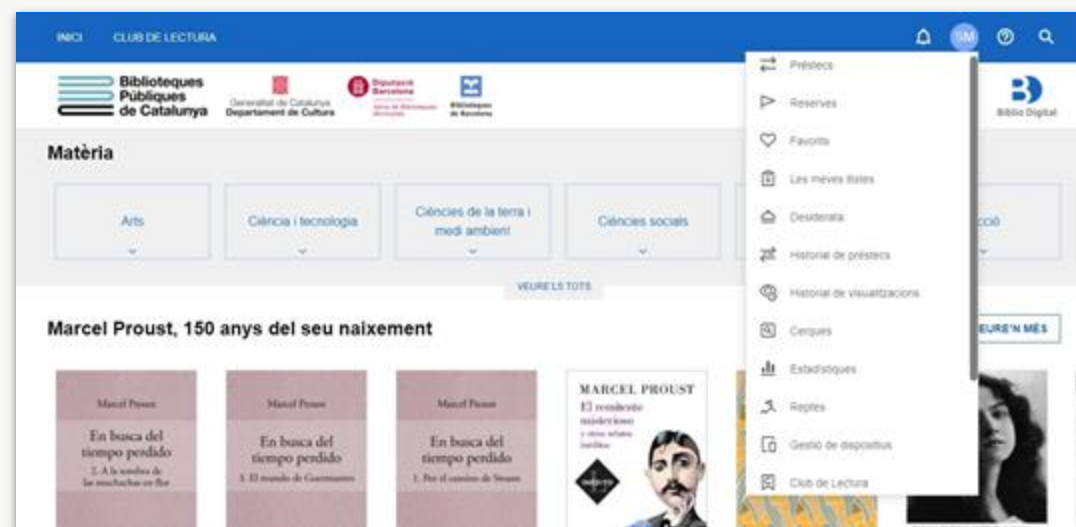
INICI CLUB DE LECTURA

SM

Biblioteques Públiques de Catalunya

Generalitat de Catalunya Departament de Cultura

Diputació Barcelona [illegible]

Biblioteques de Barcelona

Biblio Digital

Matèria

Arts

Ciència i tecnologia

Ciències de la terra i medi ambient

Ciències socials

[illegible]cció

VEURE'LS TOTS

Marcel Proust, 150 anys del seu naixement

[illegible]EURE'N MÉS

Marcel Proust
En busca del tiempo perdido
2. A la sombra de las muchachas en flor

Marcel Proust
En busca del tiempo perdido
3. El mundo de Guermantes

Marcel Proust
En busca del tiempo perdido
1. Por el camino de Swann

MARCEL PROUST
El remitente misterioso
y otros relatos inéditos

Préstecs
Reserves
Favorits
Les meves llistes
Desiderata
Historial de préstecs
Historial de visualitzacions
Cerques
Estadístiques
Reptes
Gestió de dispositius
Club de Lectura